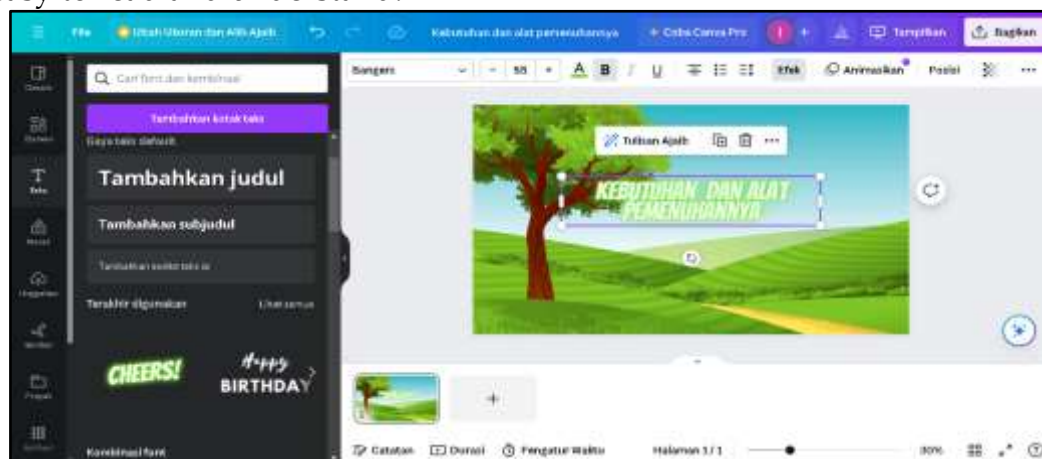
File Ubah Ukuran dan Alih Ajaib Kebutuhan dan alat pemenuhannya + Coba Canva Pro Tampilan Bagikan

Q Cari font dan kombinasi

Tambahkan kotak teks

Gaya teks default

Tambahkan judul

Tambahkan subjudul

Tambahkan sedikit teks isi

Terakhir digunakan Lihat semua

CHEERS!

Happy BIRTHDAY

Kombinasi font

Bangers 58 B I U Efek Animasikan Posisi

Tulisan Ajaib

KEBUTUHAN DAN ALAT PEMENUHANNYA

Catatan Durasi Pengatur Waktu Halaman 1 / 1 30%